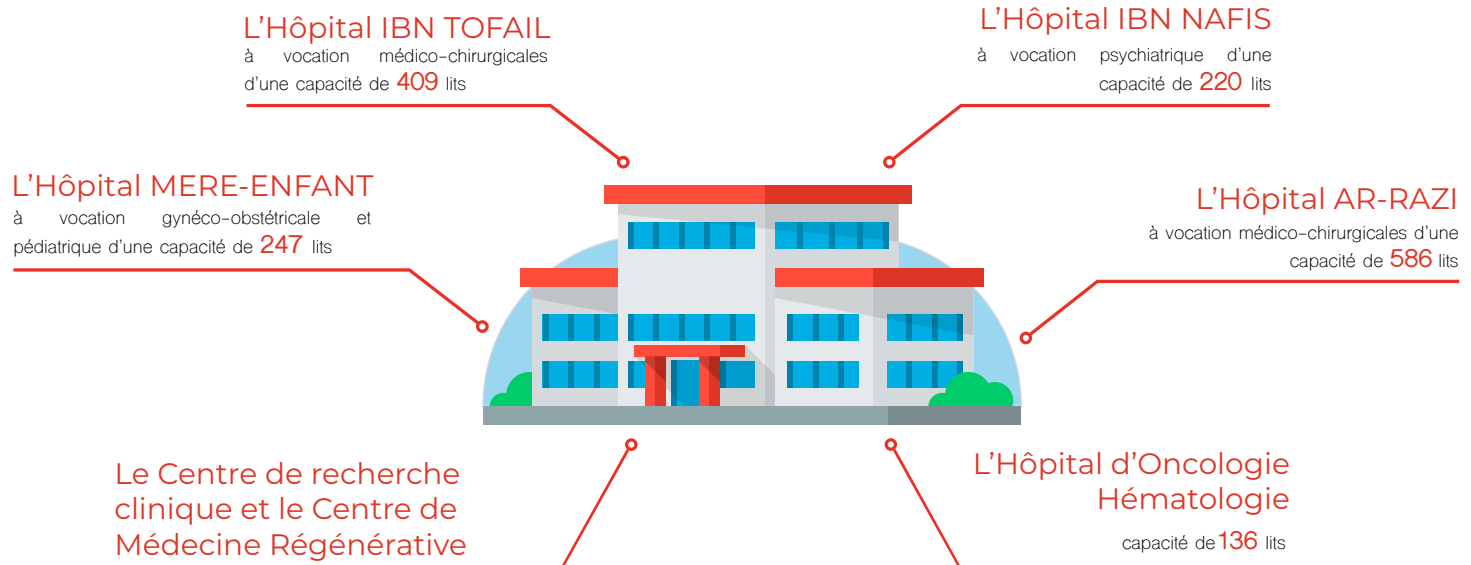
L’Hôpital IBN TOFAIL
à vocation médico-chirurgicales d’une capacité de 409 lits

L’Hôpital IBN NAFIS
à vocation psychiatrique d’une capacité de 220 lits

L’Hôpital MERE-ENFANT
à vocation gynéco-obstétricale et pédiatrique d’une capacité de 247 lits

L’Hôpital AR-RAZI
à vocation médico-chirurgicales d’une capacité de 586 lits

Le Centre de recherche clinique et le Centre de Médecine Régénérative

L’Hôpital d’Oncologie Hématologie
capacité de 136 lits